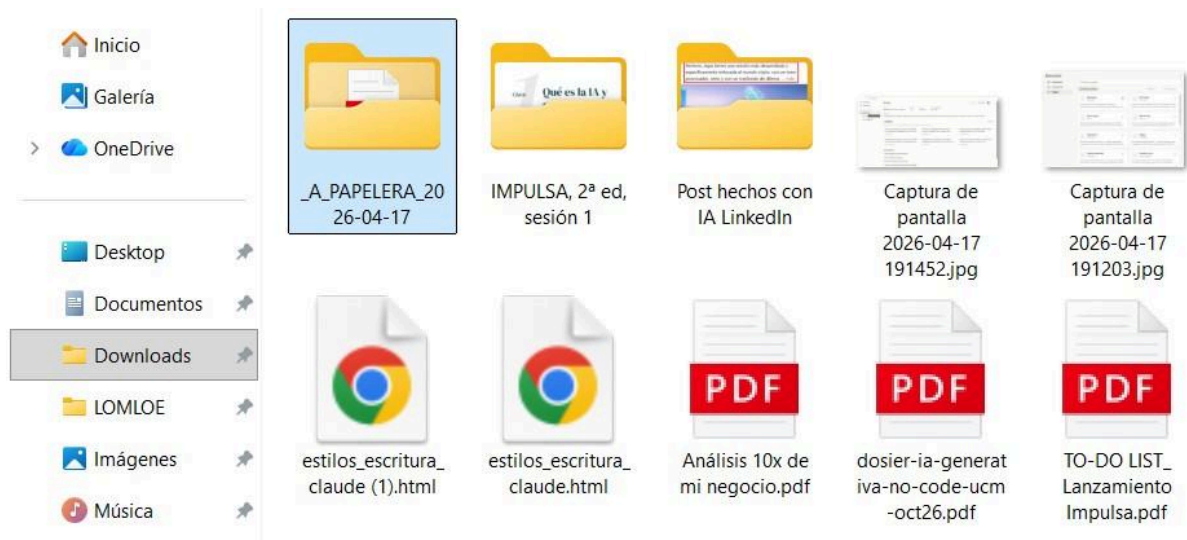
Inicio
Galería
OneDrive
Desktop
Documentos
Downloads
LOMLOE
Imágenes
Música

_A_PAPELERA_2026-04-17
IMPULSA, 2ª ed, sesión 1
Post hechos con IA LinkedIn
Captura de pantalla 2026-04-17 191452.jpg
Captura de pantalla 2026-04-17 191203.jpg
estilos_escritura_claude (1).html
estilos_escritura_claude.html
Análisis 10x de mi negocio.pdf
dosier-ia-generativa-no-code-ucm-oct26.pdf
TO-DO LIST_Lanzamiento Impulsa.pdf